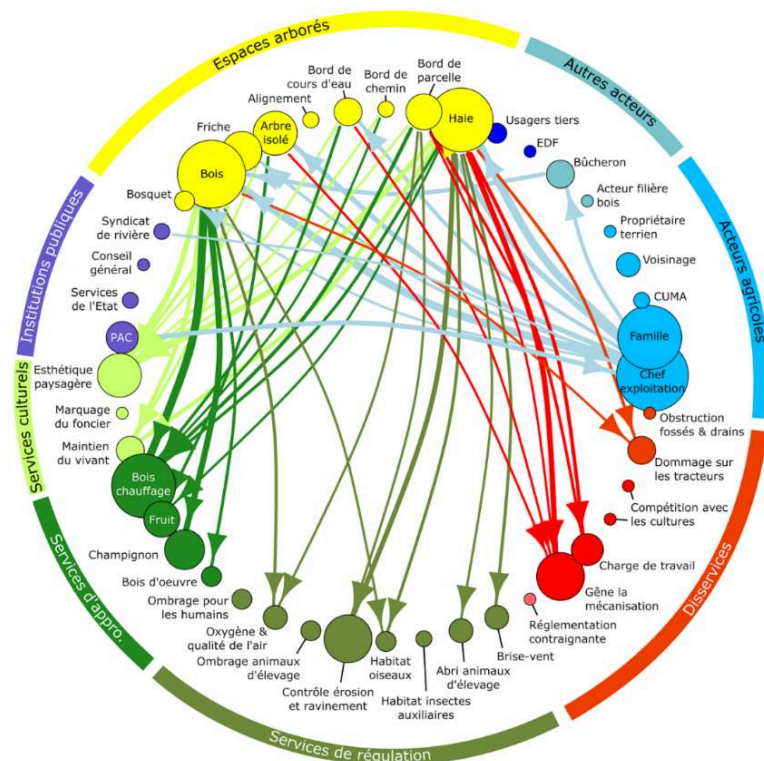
Espaces arborés

Autres acteurs

Acteurs agricoles

Disservices

Services de régulation

Services d'appro.

Services culturels

Institutions publiques

Bord de cours d'eau
Bord de chemin
Bord de parcelle
Alignement
Haie
Usagers tiers
EDF
Friche
Arbre isolé
Bois
Bosquet
Bûcheron
Acteur filière bois
Propriétaire terrien
Voisinage
CUMA
Famille
Chef exploitation
Syndicat de rivière
Conseil général
Services de l'Etat
PAC
Esthétique paysagère
Marquage du foncier
Maintien du vivant
Bois chauffage
Fruit
Champignon
Bois d'oeuvre
Obstruction fossés & drains
Dommage sur les tracteurs
Compétition avec les cultures
Charge de travail
Gêne la mécanisation
Réglementation contraignante
Ombrage pour les humains
Oxygène & qualité de l'air
Ombrage animaux d'élevage
Contrôle érosion et ravinement
Habitat oiseaux
Habitat insectes auxiliaires
Abri animaux d'élevage
Brise-vent